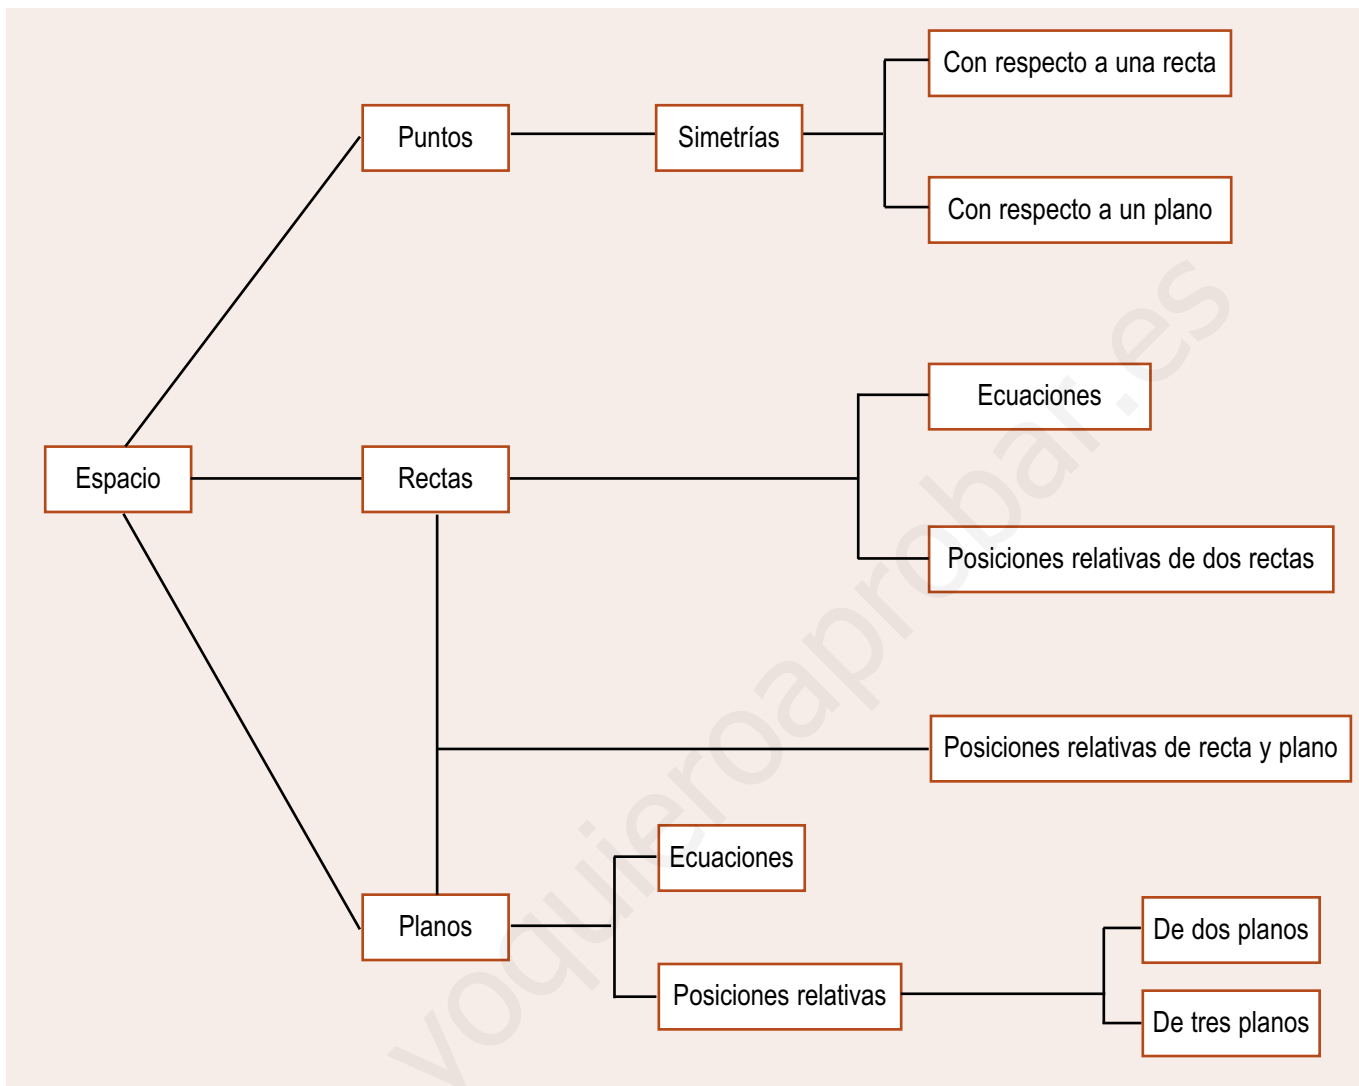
Espacio

Puntos

Simetrías

Con respecto a una recta

Con respecto a un plano

Rectas

Ecuaciones

Posiciones relativas de dos rectas

Posiciones relativas de recta y plano

Planos

Ecuaciones

Posiciones relativas

De dos planos

De tres planos

yoquieroaprobar.es